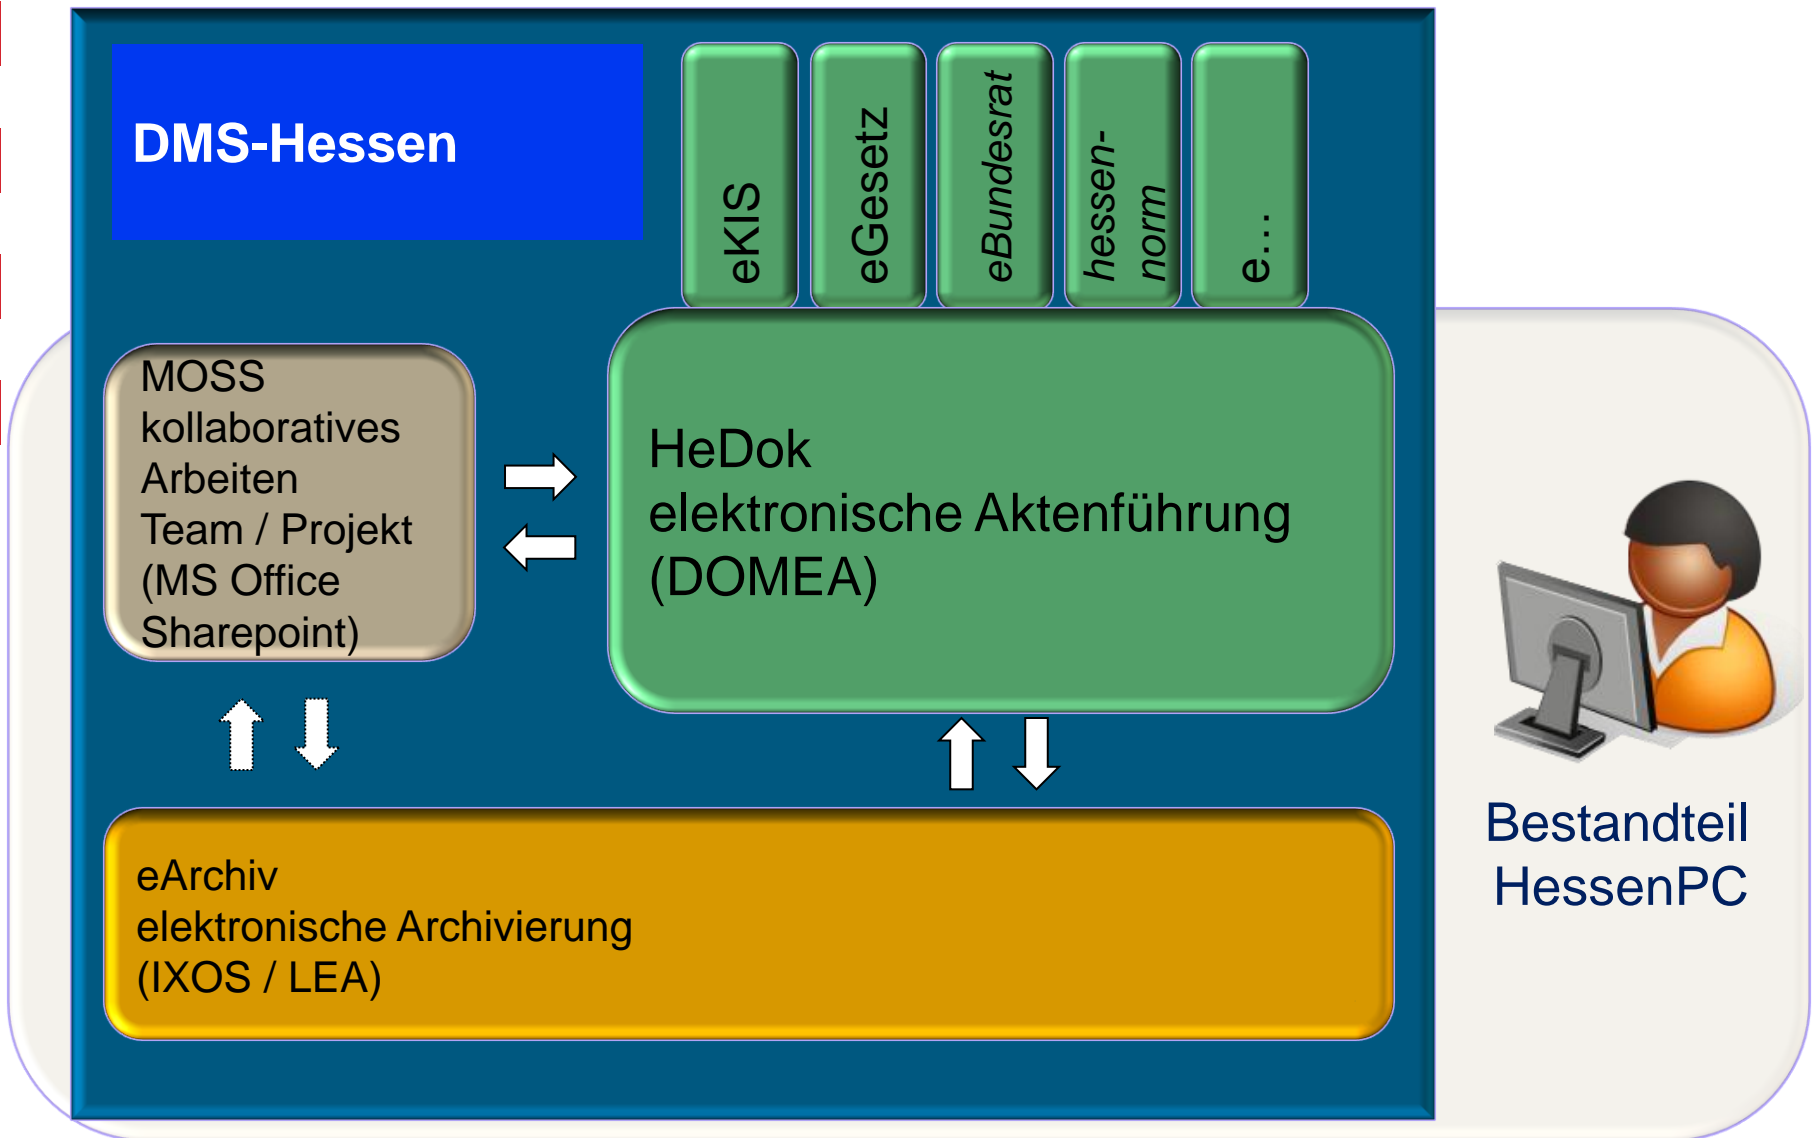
DMS-Hessen

eKIS

eGesetz

eBundesrat

hessen-norm

e…

MOSS
kollaboratives Arbeiten
Team / Projekt
(MS Office Sharepoint)

HeDok
elektronische Aktenführung
(DOMEA)

eArchiv
elektronische Archivierung
(IXOS / LEA)

Bestandteil
HessenPC